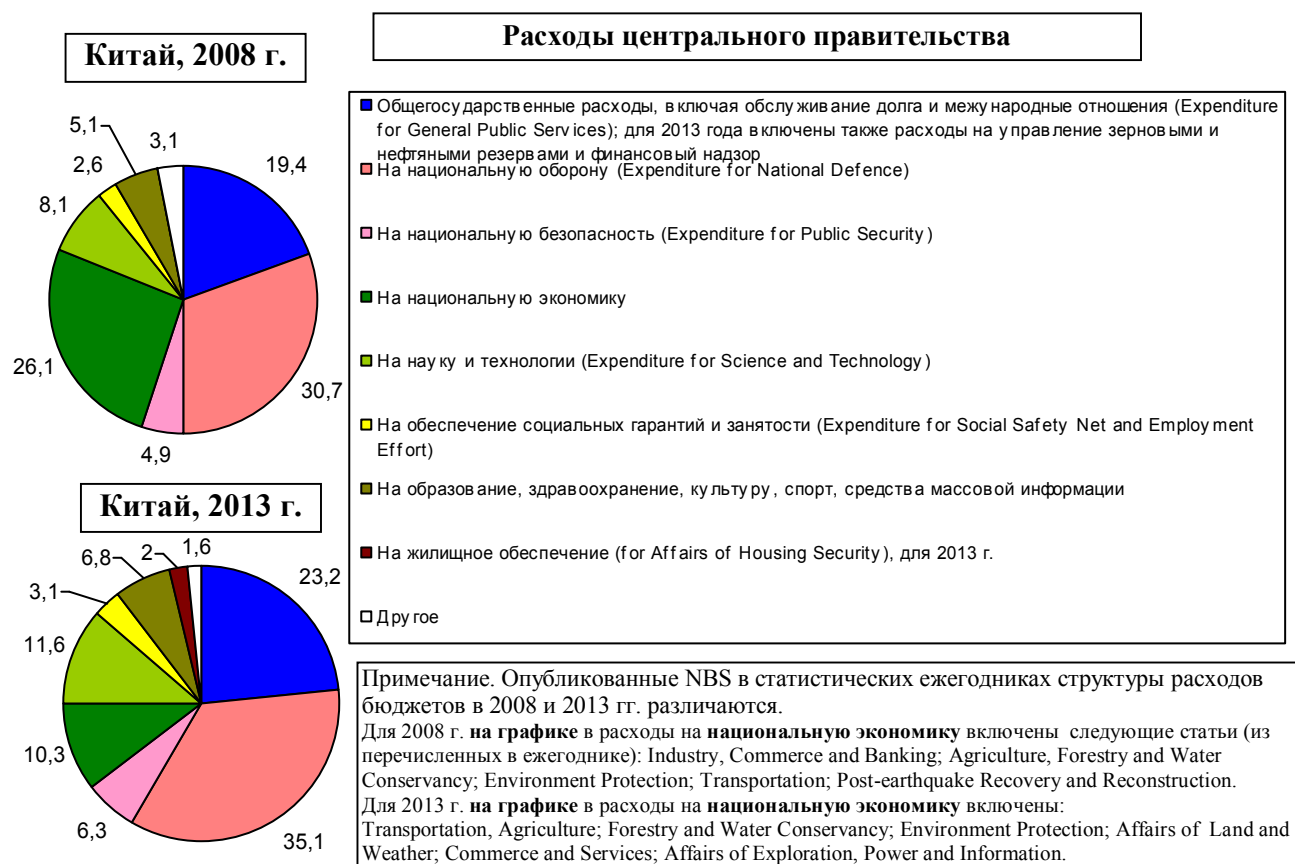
Китай, 2008 г.

5,1
3,1
2,6
19,4
8,1
26,1
30,7
4,9

Китай, 2013 г.

6,8
2
1,6
3,1
23,2
11,6
10,3
6,3
35,1

Расходы центрального правительства

Общегосударственные расходы, включая обслуживание долга и международные отношения (Expenditure for General Public Services); для 2013 года включены также расходы на управление зерновыми и нефтяными резервами и финансовый надзор

На национальную оборону (Expenditure for National Defence)

На национальную безопасность (Expenditure for Public Security)

На национальную экономику

На науку и технологии (Expenditure for Science and Technology)

На обеспечение социальных гарантий и занятости (Expenditure for Social Safety Net and Employment Effort)

На образование, здравоохранение, культуру, спорт, средства массовой информации

На жилищное обеспечение (for Affairs of Housing Security), для 2013 г.

Другое

Примечание. Опубликованные NBS в статистических ежегодниках структуры расходов бюджетов в 2008 и 2013 гг. различаются.
Для 2008 г. **на графике** в расходы на **национальную экономику** включены следующие статьи (из перечисленных в ежегоднике): Industry, Commerce and Banking; Agriculture, Forestry and Water Conservancy; Environment Protection; Transportation; Post-earthquake Recovery and Reconstruction.
Для 2013 г. **на графике** в расходы на **национальную экономику** включены:
Transportation, Agriculture; Forestry and Water Conservancy; Environment Protection; Affairs of Land and Weather; Commerce and Services; Affairs of Exploration, Power and Information.